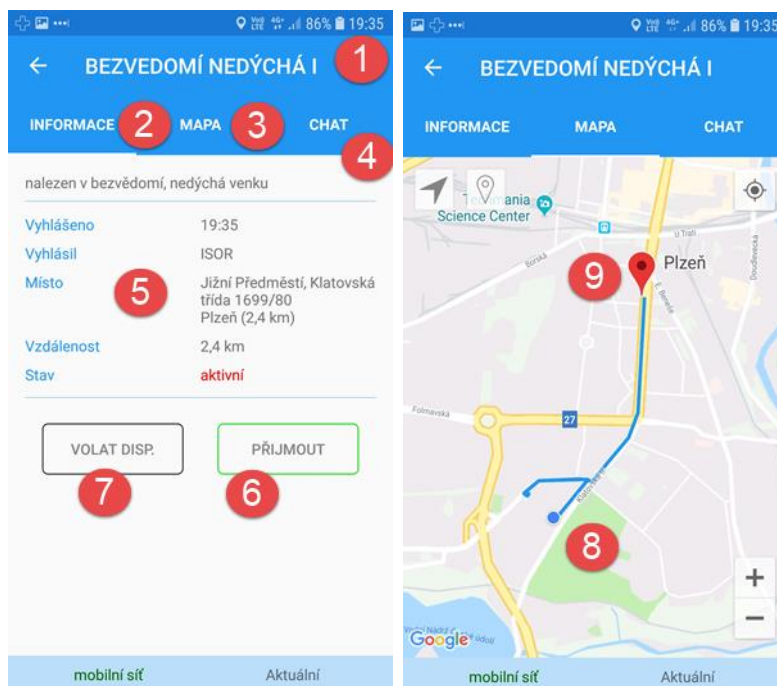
86% 19:35

← BEZVEDOMÍ NEDÝCHÁ I 1

INFORMACE 2 MAPA 3 CHAT 4

nalezen v bezvědomí, nedýchá venku

| | |
|---|---|
| Vyhlášeno | 19:35 |
| Vyhlásil | ISOR |
| Místo | Jižní Předměstí, Klatovská třída 1699/80 Plzeň (2,4 km) |
| Vzdálenost | 2,4 km |
| Stav | aktivní |

5

VOLAT DISP. PŘIJMOUT

7 6

mobilní síť Aktuální

86% 19:35

← BEZVEDOMÍ NEDÝCHÁ I

INFORMACE MAPA CHAT

Techmania Science Center

Plzeň

9

27

Klatovská

8

Google

+
−

mobilní síť Aktuální